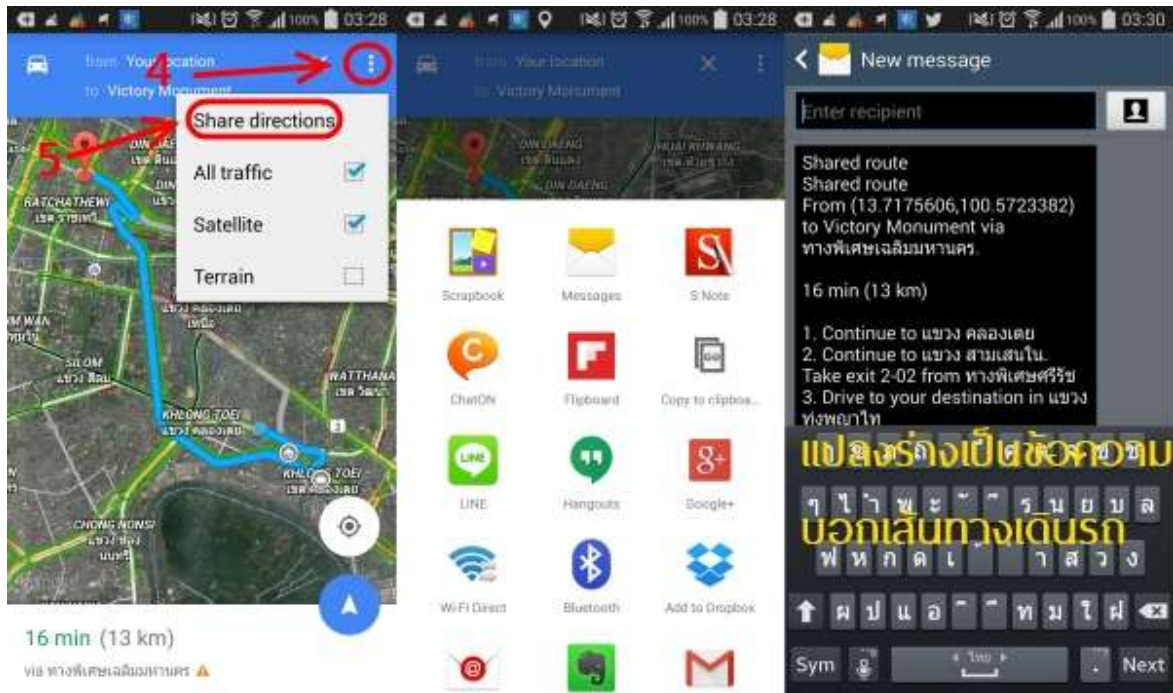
03:28

from Your location
to Victory Monument

4

Share directions

5

All traffic

Satellite

Terrain

RATCHATHEWI
เขต ราชเทวี

SILOM
แขวง สีลม

WATTHANA
เขต วัฒนา

KHLONG TOEI
แขวง คลองเตย

KHLONG TOEI
เขต คลองเตย

CHONG NONSI
แขวง ช่อง นนทรี

16 min (13 km)

via ทางพิเศษเฉลิมมหานคร

03:28

from Your location
to Victory Monument

DIN DAENG

HUAI KHWANG

Scrapbook

Messages

S Note

ChatON

Flipboard

Copy to clipboa...

LINE

Hangouts

Google+

Wi-Fi Direct

Bluetooth

Add to Dropbox

03:30

New message

Enter recipient

Shared route
Shared route
From (13.7175606,100.5723382) to Victory Monument via ทางพิเศษเฉลิมมหานคร.

16 min (13 km)

1. Continue to แขวง คลองเตย
2. Continue to แขวง สามเสนใน. Take exit 2-02 from ทางพิเศษศรีรัช
3. Drive to your destination in แขวง ทุ่งพญาไท

แปลงร่างเป็นข้อความ
บอกเส้นทางเดินรถ

ๆ ไ ำ พ ะ ั ี ร น ย บ ล
ฟ ห ก ด เ ้ ่ า ส ว ง
ผ ป แ อ ิ ื ท ม ใ ฝ

Sym

ไทย

Next